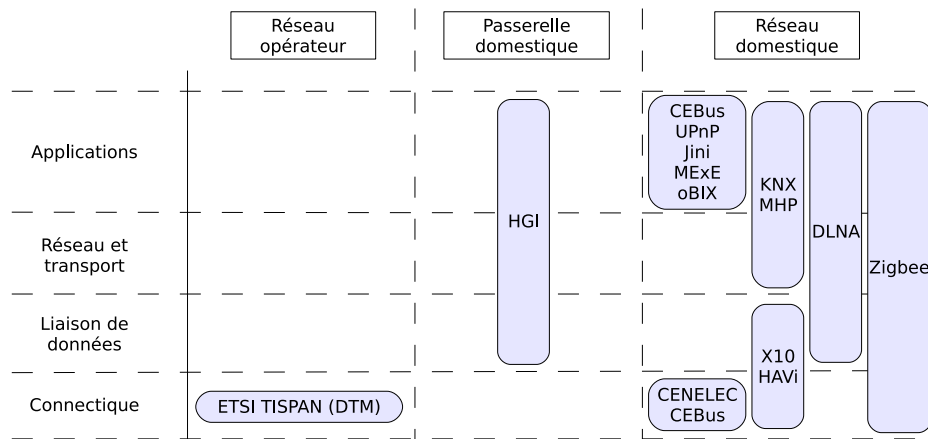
Réseau opérateur

Passerelle domestique

Réseau domestique

Applications

Réseau et transport

Liaison de données

Connectique

HGI

CEBus
UPnP
Jini
MExE
oBIX

KNX
MHP

DLNA

Zigbee

X10
HAVi

CENELEC
CEBus

ETSI TISPAN (DTM)